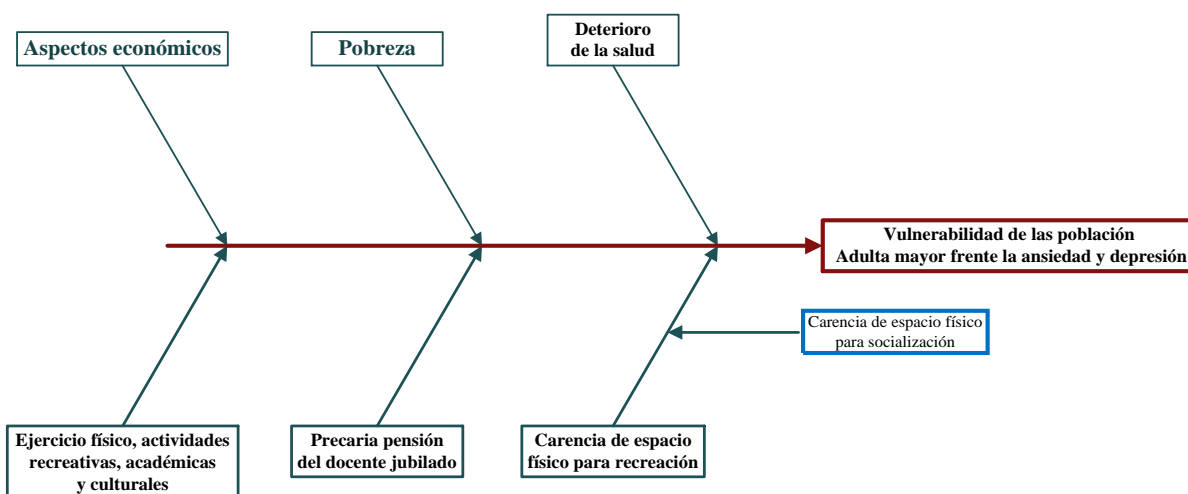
Aspectos económicos

Pobreza

Deterioro de la salud

Vulnerabilidad de las población Adulta mayor frente la ansiedad y depresión

Carencia de espacio físico para socialización

Ejercicio físico, actividades recreativas, académicas y culturales

Precaria pensión del docente jubilado

Carencia de espacio físico para recreación